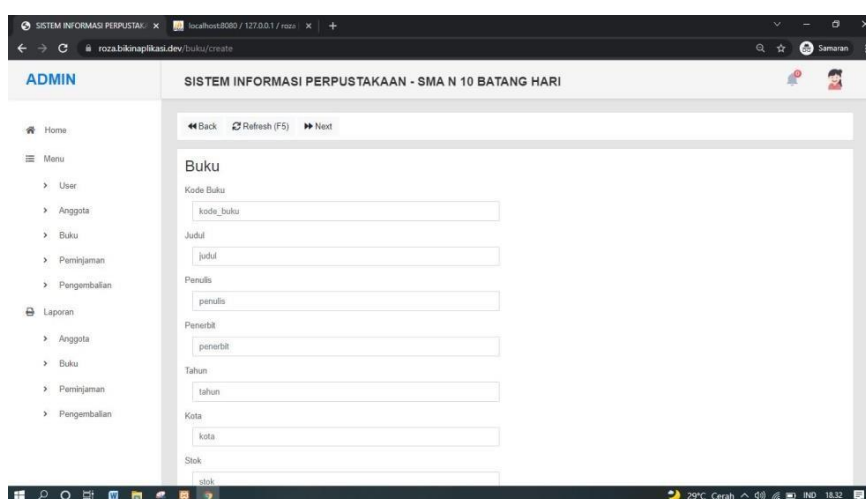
SISTEM INFORMASI PERPUSTAK ×
localhost:8080 / 127.0.0.1 / roza ×
+

roza.bikinaplikasi.dev/buku/create

Samaran

ADMIN

SISTEM INFORMASI PERPUSTAKAAN - SMA N 10 BATANG HARI

Home

Menu

User

Anggota

Buku

Peminjaman

Pengembalian

Laporan

Anggota

Buku

Peminjaman

Pengembalian

Back
Refresh (F5)
Next

Buku

Kode Buku

kode_buku

Judul

judul

Penulis

penulis

Penerbit

penerbit

Tahun

tahun

Kota

kota

Stok

stok

29°C Cerah
IND
18.32